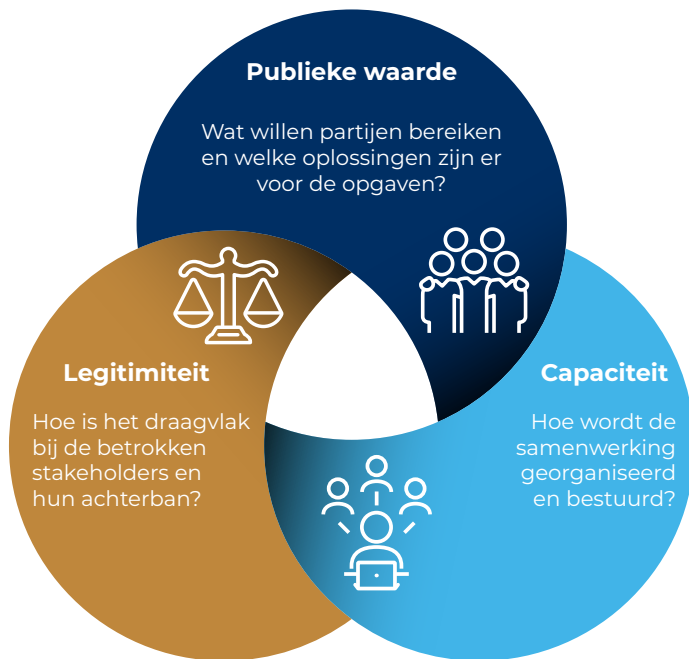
Publieke waarde

Wat willen partijen bereiken en welke oplossingen zijn er voor de opgaven?

Legitimiteit

Hoe is het draagvlak bij de betrokken stakeholders en hun achterban?

Capaciteit

Hoe wordt de samenwerking georganiseerd en bestuurd?